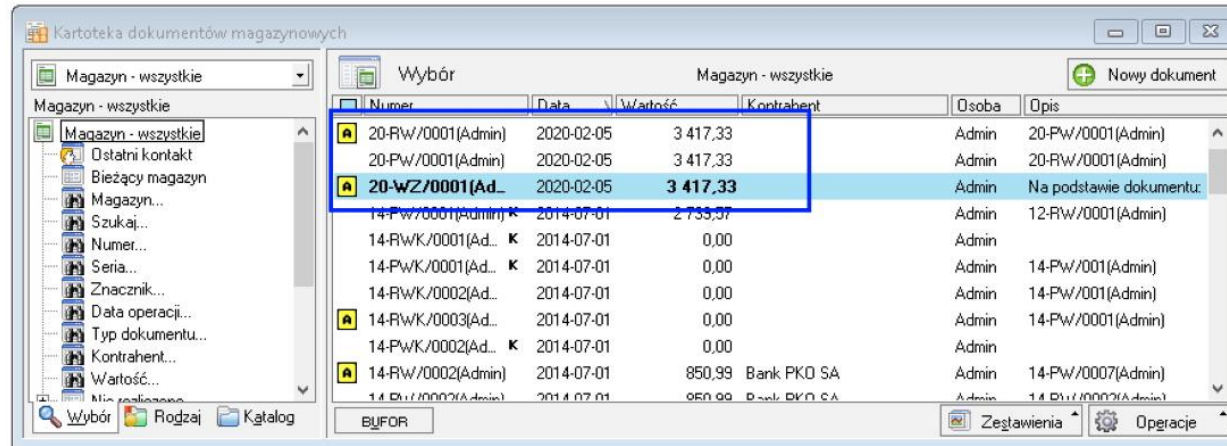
Kartoteka dokumentów magazynowych

Magazyn - wszystkie
Magazyn - wszystkie
Magazyn - wszystkie
Ostatni kontakt
Bieżący magazyn
Magazyn...
Szukaj...
Numer...
Seria...
Znacznik...
Data operacji...
Typ dokumentu...
Kontrahent...
Wartość...
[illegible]

Wybór Rodzaj Katalog

Wybór
Magazyn - wszystkie
Nowy dokument

| Numer | Data | Wartość | Kontrahent | Osoba | Opis |
|---|---|---|---|---|---|
| A 20-RW/0001(Admin) | 2020-02-05 | 3 417,33 | | Admin | 20-PW/0001(Admin) |
| 20-PW/0001(Admin) | 2020-02-05 | 3 417,33 | | Admin | 20-RW/0001(Admin) |
| A 20-WZ/0001(Ad... | 2020-02-05 | 3 417,33 | | Admin | Na podstawie dokumentu: |
| 14-PW/0001(Admin) K | 2014-07-01 | 2 733,57 | | Admin | 12-RW/0001(Admin) |
| 14-RWK/0001(Ad... K | 2014-07-01 | 0,00 | | Admin | |
| 14-PWK/0001(Ad... K | 2014-07-01 | 0,00 | | Admin | 14-PW/001(Admin) |
| 14-RWK/0002(Ad... | 2014-07-01 | 0,00 | | Admin | 14-PW/001(Admin) |
| A 14-RWK/0003(Ad... | 2014-07-01 | 0,00 | | Admin | 14-PW/0001(Admin) |
| 14-PWK/0002(Ad... K | 2014-07-01 | 0,00 | | Admin | |
| A 14-RW/0002(Admin) | 2014-07-01 | 850,99 | Bank PKO SA | Admin | 14-PW/0007(Admin) |
| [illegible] | 2014-07-01 | 850,99 | Bank PKO SA | Admin | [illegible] |

BUFOR
Zestawienia
Operacje